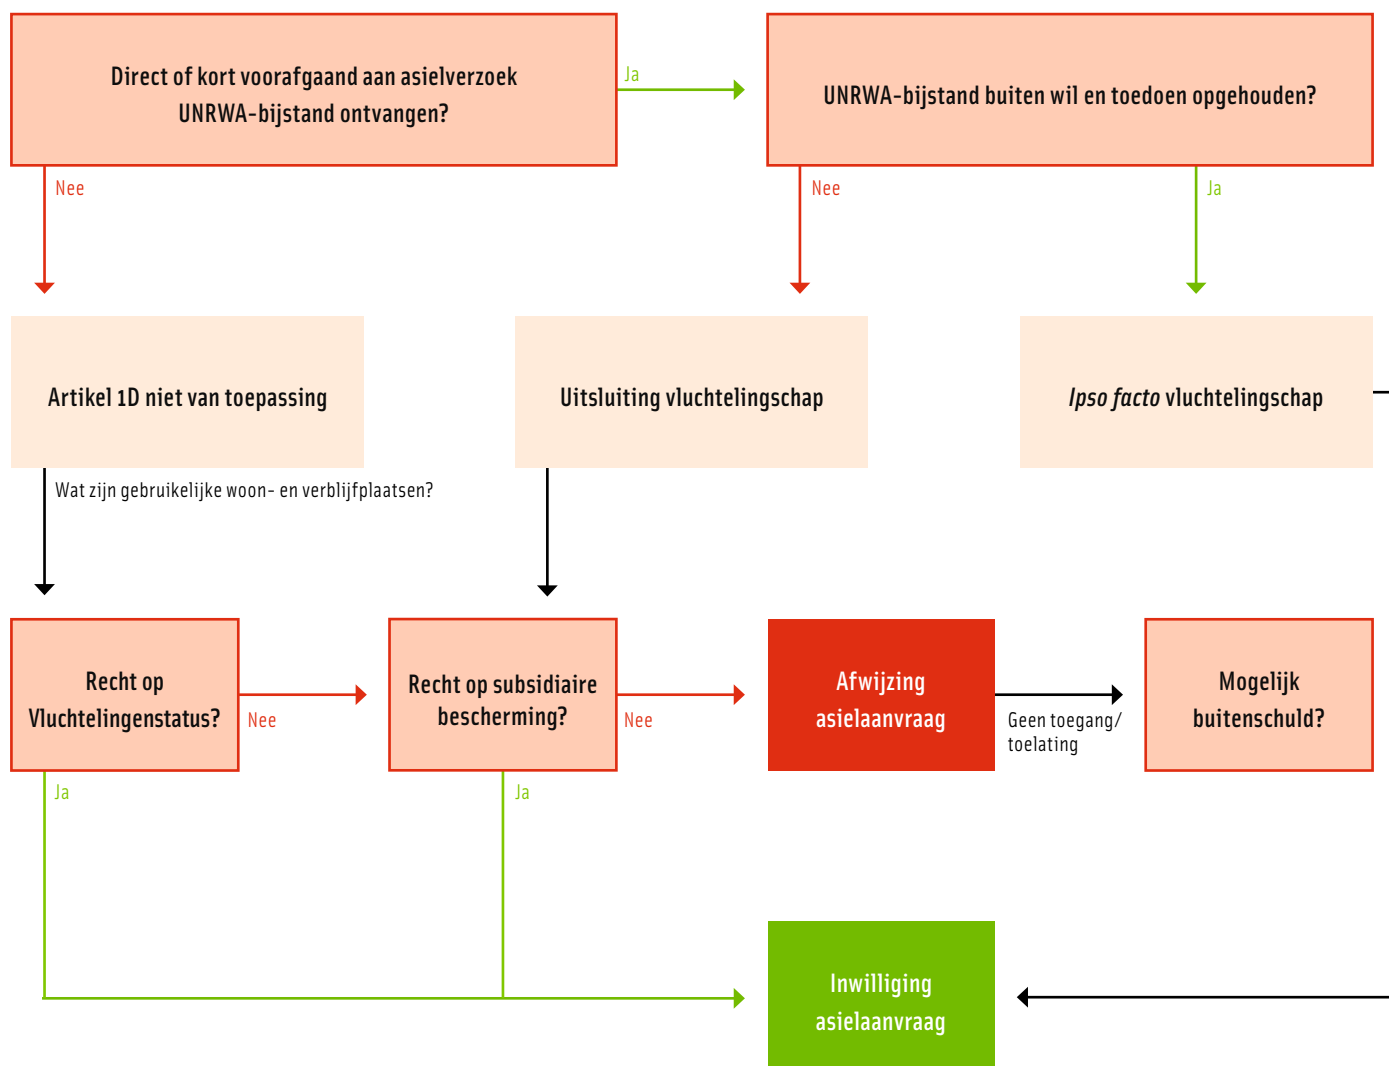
Direct of kort voorafgaand aan asielverzoek UNRWA-bijstand ontvangen?

Ja

UNRWA-bijstand buiten wil en toedoen opgehouden?

Nee

Nee

Ja

Artikel 1D niet van toepassing

Uitsluiting vluchtelingschap

*Ipso facto* vluchtelingschap

Wat zijn gebruikelijke woon- en verblijfplaatsen?

Recht op Vluchtelingenstatus?

Nee

Recht op subsidiaire bescherming?

Nee

Afwijzing asielaanvraag

Geen toegang/ toelating

Mogelijk buitenschuld?

Ja

Ja

Inwilliging asielaanvraag